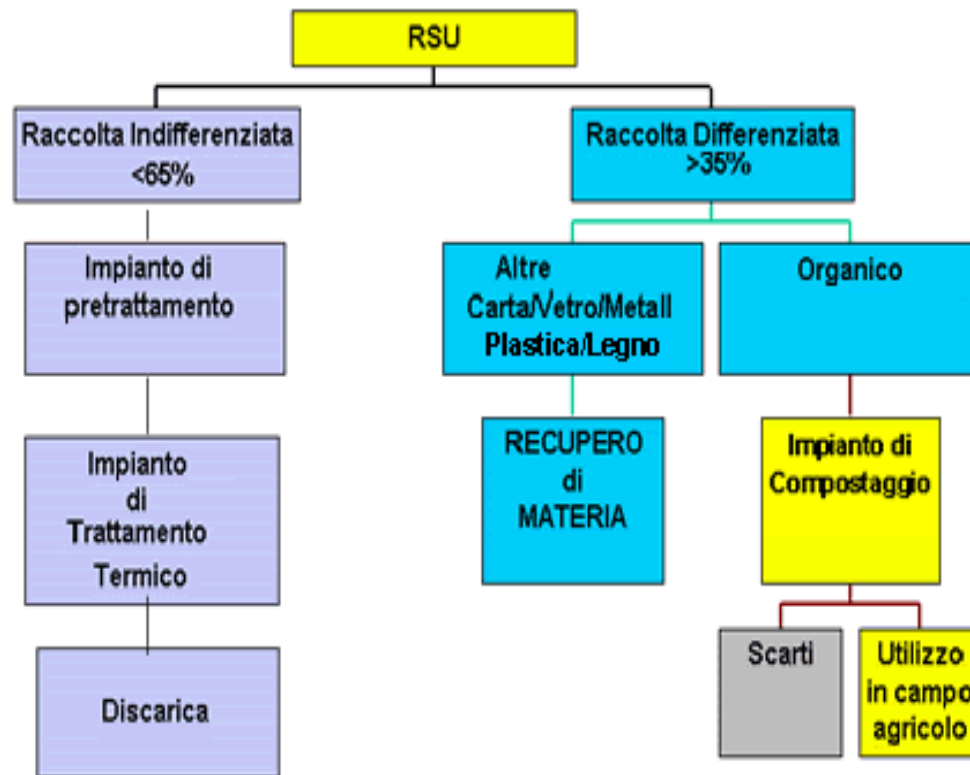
RSU

Raccolta Indifferenziata <65%

Raccolta Differenziata >35%

Impianto di pretrattamento

Altre Carta/Vetro/Metall Plastica/Legno

Organico

Impianto di Trattamento Termico

RECUPERO di MATERIA

Impianto di Compostaggio

Discarica

Scarti

Utilizzo in campo agricolo